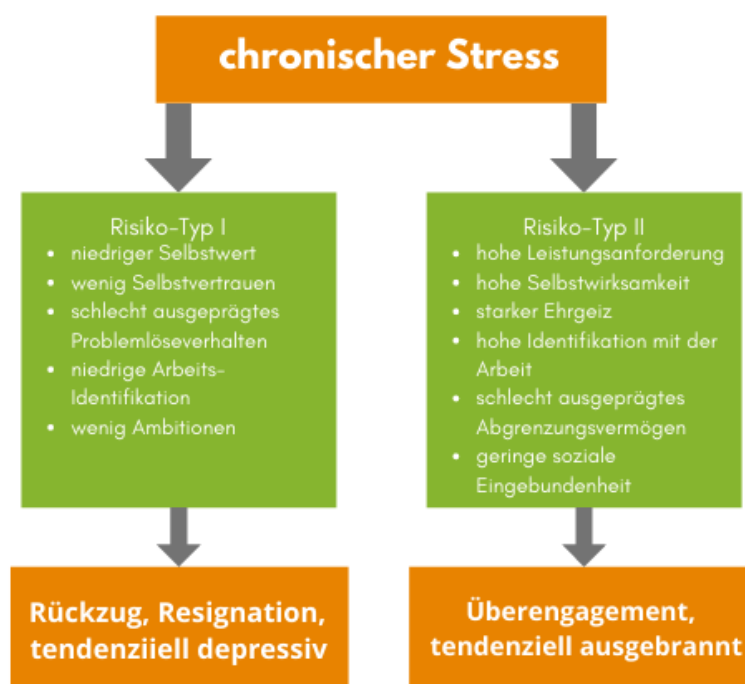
chronischer Stress

Risiko-Typ I
- niedriger Selbstwert
- wenig Selbstvertrauen
- schlecht ausgeprägtes Problemlöseverhalten
- niedrige Arbeits-Identifikation
- wenig Ambitionen

Risiko-Typ II
- hohe Leistungsanforderung
- hohe Selbstwirksamkeit
- starker Ehrgeiz
- hohe Identifikation mit der Arbeit
- schlecht ausgeprägtes Abgrenzungsvermögen
- geringe soziale Eingebundenheit

Rückzug, Resignation, tendenziell depressiv

Überengagement, tendenziell ausgebrannt